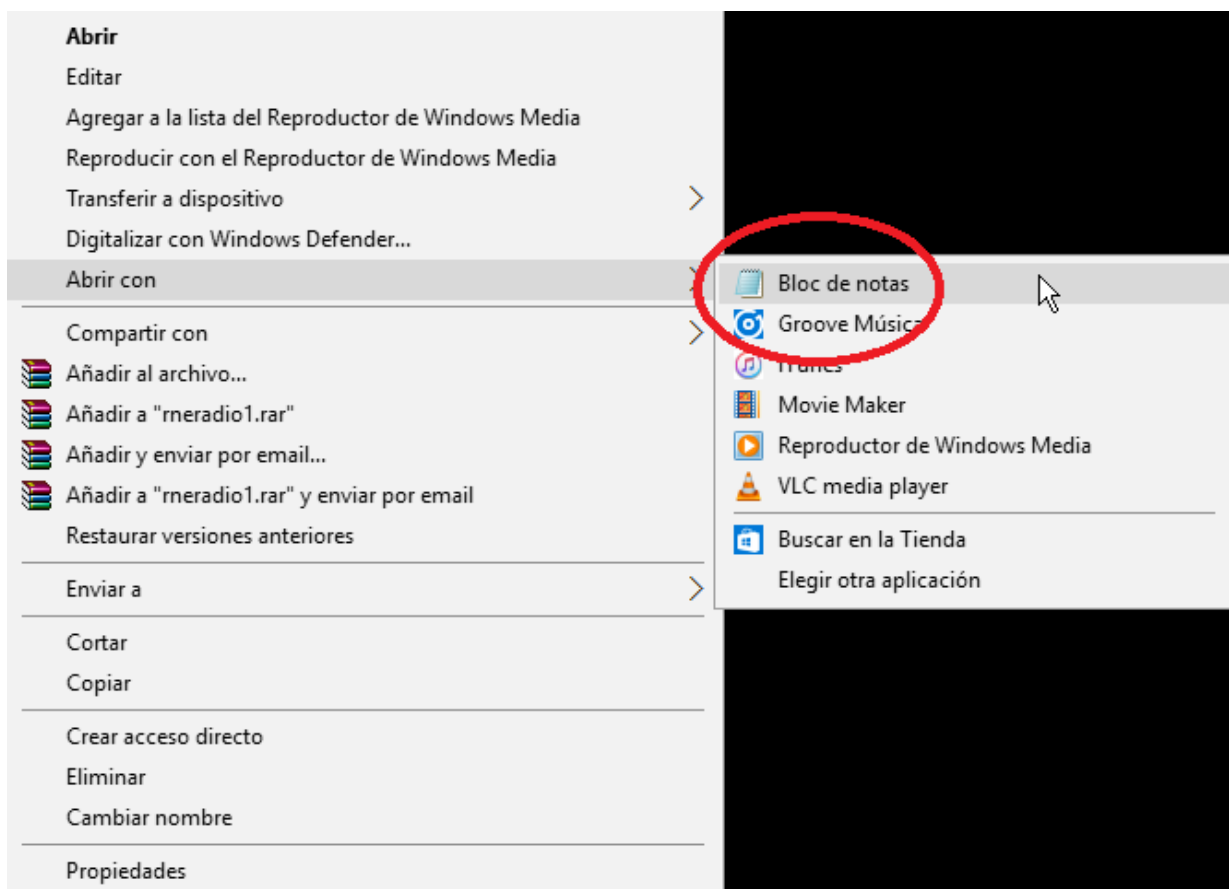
Abrir
Editar
Agregar a la lista del Reproductor de Windows Media
Reproducir con el Reproductor de Windows Media
Transferir a dispositivo
Digitalizar con Windows Defender...
Abrir con
Compartir con
Añadir al archivo...
Añadir a "rneradio1.rar"
Añadir y enviar por email...
Añadir a "rneradio1.rar" y enviar por email
Restaurar versiones anteriores
Enviar a
Cortar
Copiar
Crear acceso directo
Eliminar
Cambiar nombre
Propiedades

Bloc de notas
Groove Música
iTunes
Movie Maker
Reproductor de Windows Media
VLC media player
Buscar en la Tienda
Elegir otra aplicación